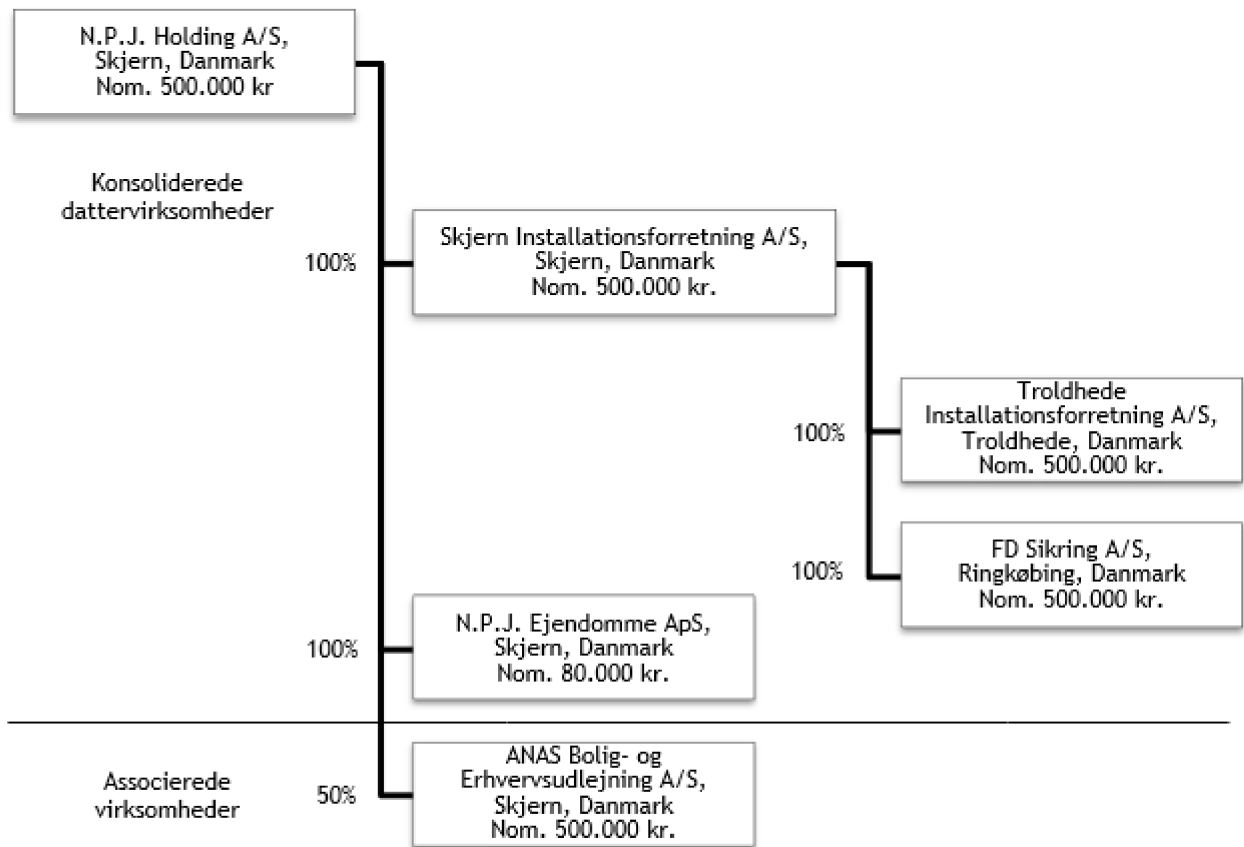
N.P.J. Holding A/S, Skjern, Danmark Nom. 500.000 kr

Konsoliderede dattervirksomheder

100%

Skjern Installationsforretning A/S, Skjern, Danmark Nom. 500.000 kr.

100%

Troldhede Installationsforretning A/S, Troldhede, Danmark Nom. 500.000 kr.

100%

FD Sikring A/S, Ringkøbing, Danmark Nom. 500.000 kr.

100%

N.P.J. Ejendomme ApS, Skjern, Danmark Nom. 80.000 kr.

Associerede virksomheder

50%

ANAS Bolig- og Erhvervsudlejning A/S, Skjern, Danmark Nom. 500.000 kr.